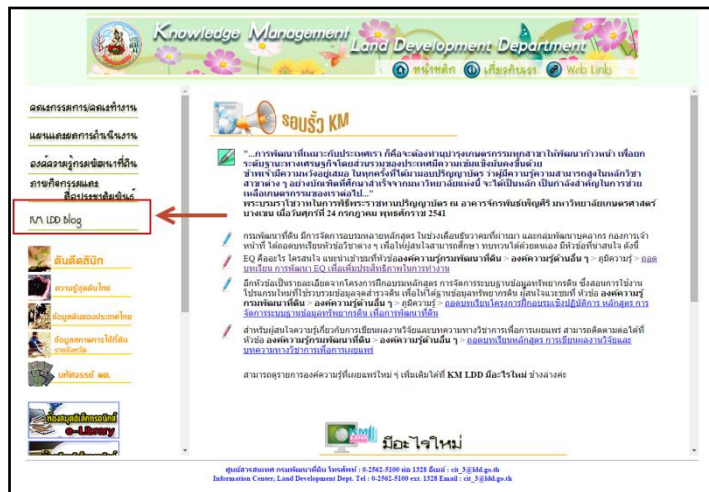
Knowledge Management Land Development Department

หน้าหลัก เกี่ยวกับเรา Web Link

คณะกรรมการ/คณะทำงาน

แผนและผลการดำเนินงาน

องค์ความรู้กรมพัฒนาที่ดิน

ภาพกิจกรรมและสื่อประชาสัมพันธ์

KM LDD blog

ค้นคิดสนิท

ความรู้คู่ดินไทย

ข้อมูลดินของประเทศไทย

ข้อมูลการใช้ที่ดิน รายจังหวัด

มหัศจรรย์ พด.

ห้องสมุดอิเล็กทรอนิกส์ e-Library

รอบรั้ว KM

"...การพัฒนาที่ดินเพื่อประเทศชาติ ก็คือจะต้องช่วยบำรุงเกษตรกรรมทุกสาขาให้พัฒนาก้าวหน้า เพื่อยกระดับฐานะทางเศรษฐกิจโดยส่วนรวมของประเทศให้ความเข้มแข็งมั่นคงยิ่งขึ้นด้วย ข้าพเจ้ามีความหวังอยู่เสมอ ในทุกครั้งที่ได้มามอบปริญญาบัตร ว่าผู้มีความรู้ความสามารถสูงในหลักวิชาสาขาต่าง ๆ อย่างบัณฑิตที่ศึกษาสำเร็จจากมหาวิทยาลัยแห่งนี้ จะได้เป็นหลัก เป็นกำลังสำคัญในการช่วยเหลืองานการของชาติต่อไป..."
พระบรมราโชวาทในการพระราชทานปริญญาบัตร ณ อาคารจักรพันธ์เพ็ญศิริ มหาวิทยาลัยเกษตรศาสตร์ บางเขน เมื่อวันศุกร์ที่ 24 กรกฎาคม พุทธศักราช 2541

กรมพัฒนาที่ดิน มีการจัดการอบรมหลายหลักสูตร ในช่วงเดือนธันวาคมที่ผ่านมา และกลุ่มพัฒนาบุคลากร กองการเจ้าหน้าที่ ได้ถอดบทเรียนหัวข้อวิชาต่าง ๆ เพื่อให้ผู้สนใจสามารถศึกษา ทบทวนได้ด้วยตนเอง มีหัวข้อที่น่าสนใจ ดังนี้

EQ คืออะไร ใครสนใจ แนะนำเข้าชมที่หัวข้อองค์ความรู้กรมพัฒนาที่ดิน > องค์ความรู้ด้านอื่น ๆ > ภูมิความรู้ > ถอดบทเรียน การพัฒนา EQ เพื่อเพิ่มประสิทธิภาพในการทำงาน

อีกหัวข้อเป็นรายละเอียดจากโครงการฝึกอบรมหลักสูตร การจัดการระบบฐานข้อมูลทรัพยากรดิน ซึ่งสอนการใช้งานโปรแกรมใหม่ที่ใช้ระบบฐานข้อมูลและสารสนเทศ เพื่อให้ผู้ใช้ข้อมูลทรัพยากรดิน ผู้สนใจแวะชมที่ หัวข้อ องค์ความรู้กรมพัฒนาที่ดิน > องค์ความรู้ด้านอื่น ๆ > ภูมิความรู้ > ถอดบทเรียนโครงการฝึกอบรมเชิงปฏิบัติการ หลักสูตร การจัดการระบบฐานข้อมูลทรัพยากรดิน เพื่อการพัฒนาที่ดิน

สำหรับผู้สนใจความรู้เกี่ยวกับการเขียนผลงานวิจัยและบทความทางวิชาการเพื่อการเผยแพร่ สามารถติดตามต่อได้ที่หัวข้อ องค์ความรู้กรมพัฒนาที่ดิน > องค์ความรู้ด้านอื่น ๆ > ถอดบทเรียนหลักสูตร การเขียนผลงานวิจัยและบทความทางวิชาการเพื่อการเผยแพร่

สามารถดูรายการองค์ความรู้ที่เผยแพร่ใหม่ ๆ เพิ่มเติมได้ที่ KM LDD มีอะไรใหม่ ข้างล่างค่ะ

มีอะไรใหม่

ศูนย์สารสนเทศ กรมพัฒนาที่ดิน โทรศัพท์ : 0-2562-5100 ต่อ 1328 อีเมล์ : cit_3@ldd.go.th
Information Center, Land Development Dept. Tel : 0-2562-5100 ext. 1328 Email : cit_3@ldd.go.th